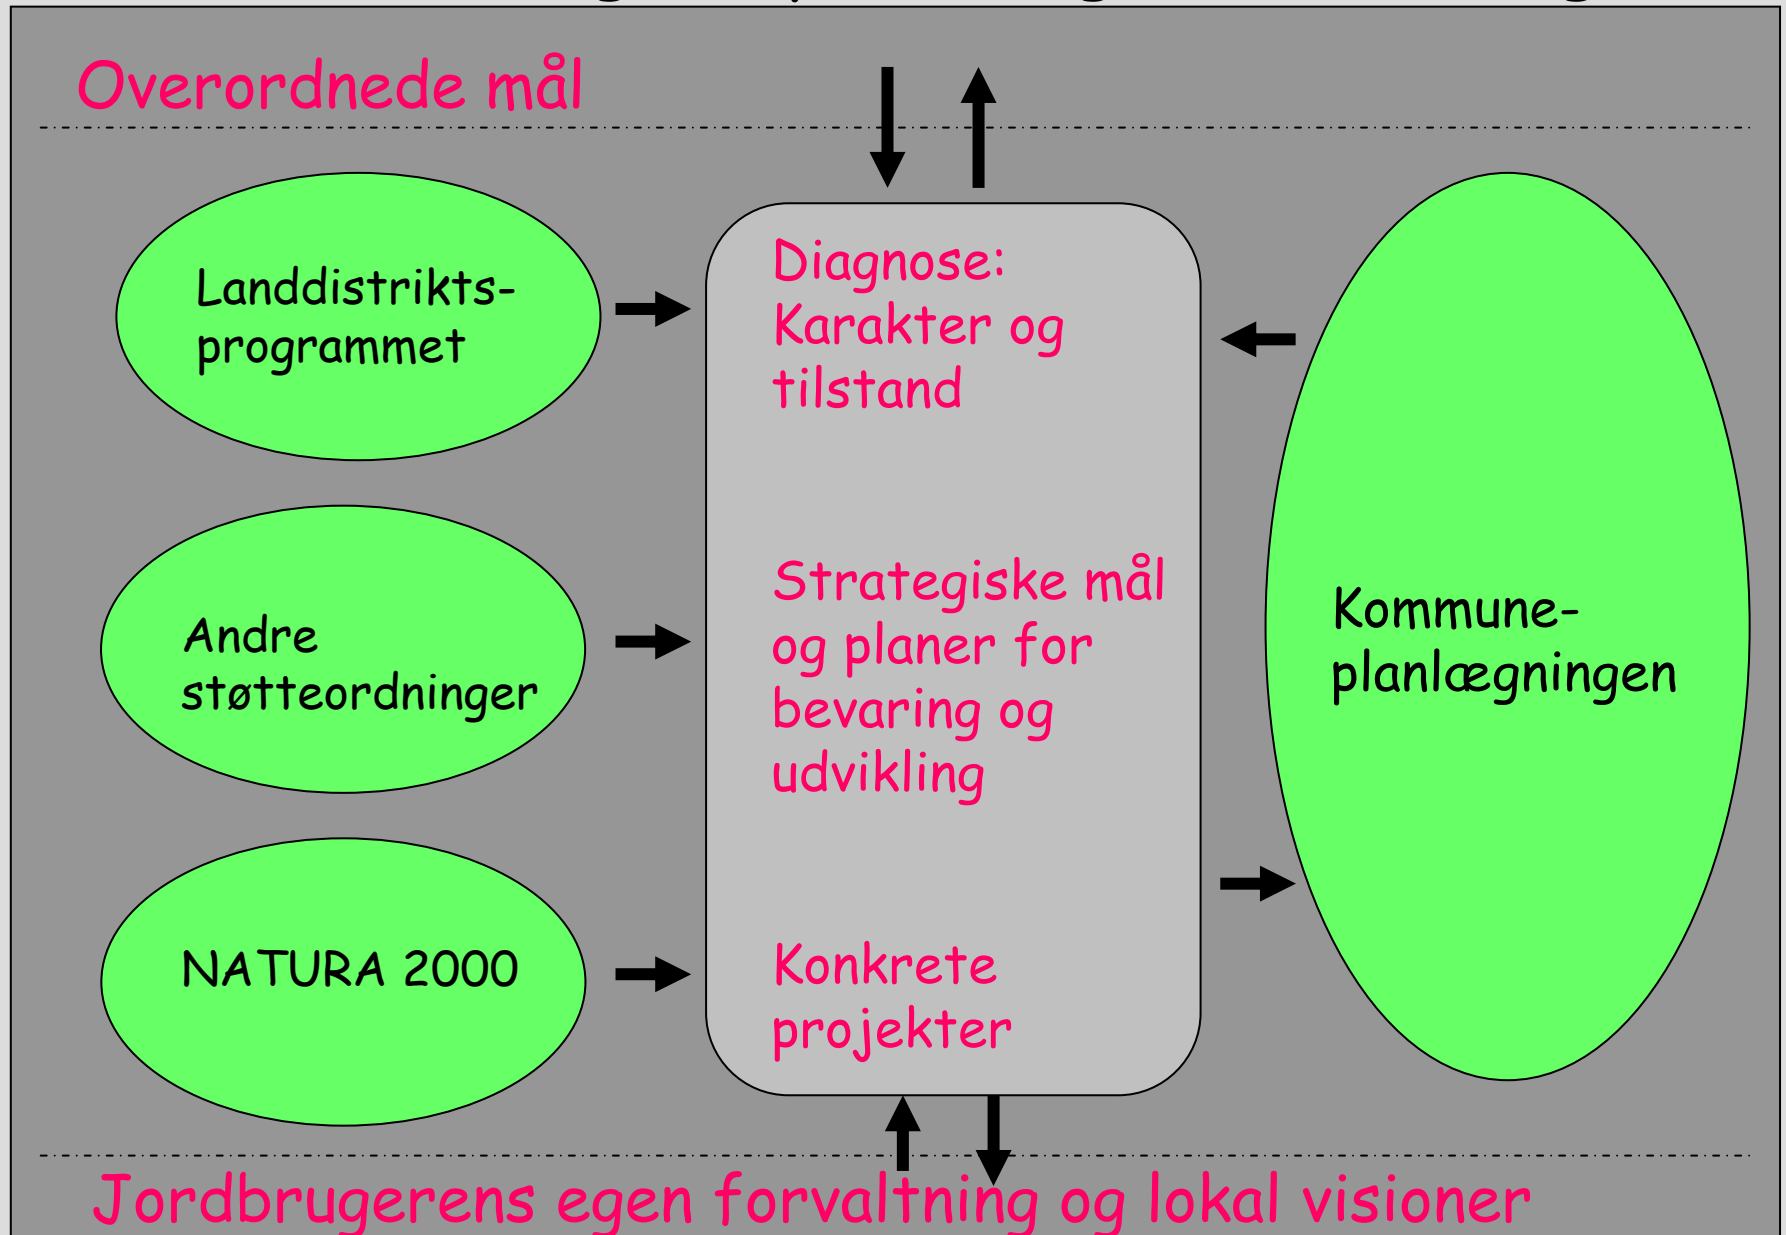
Overordnede mål

Landdistrikts-programmet

Andre støtteordninger

NATURA 2000

Diagnose: Karakter og tilstand

Strategiske mål og planer for bevaring og udvikling

Konkrete projekter

Kommune-planlægningen

Jordbrugerens egen forvaltning og lokal visioner